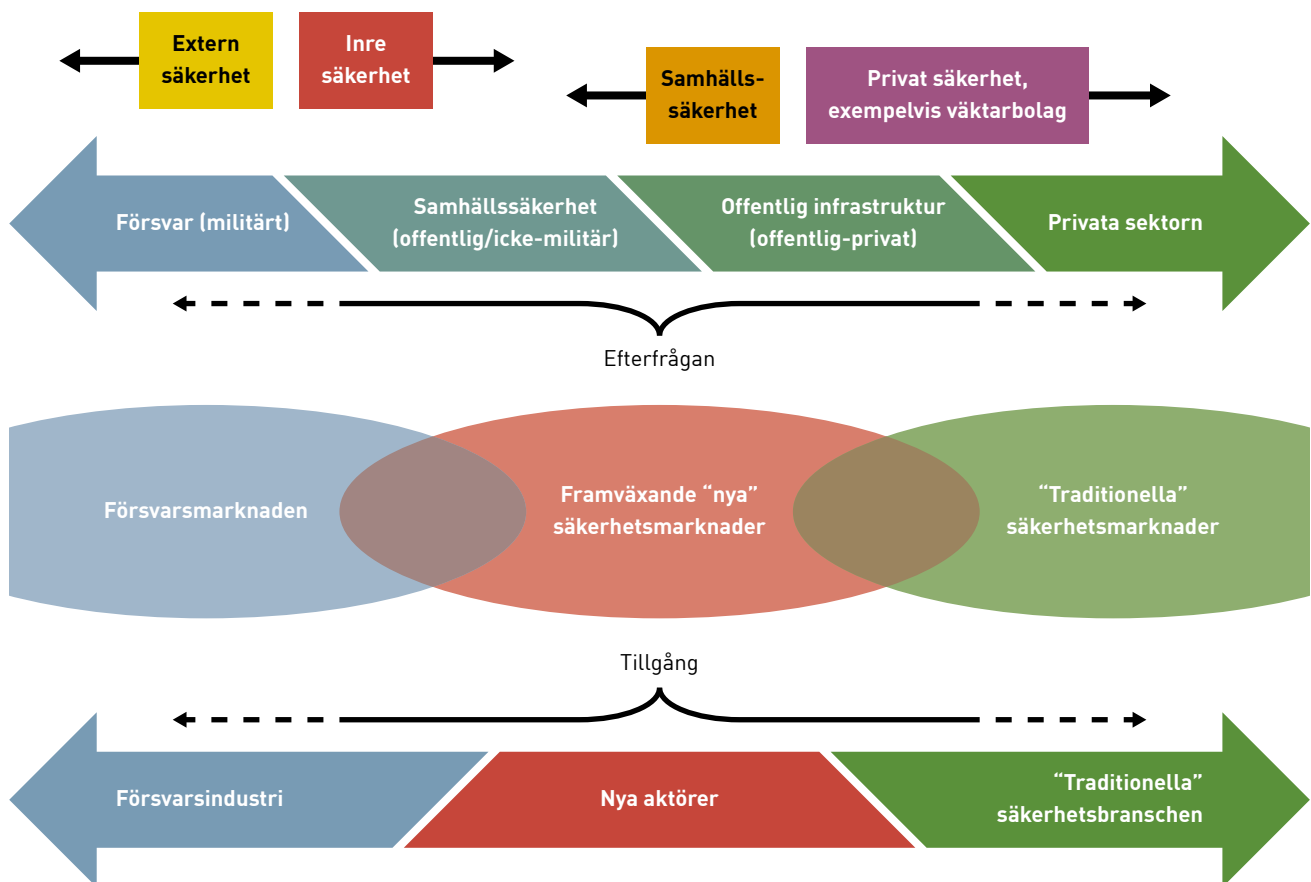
Extern säkerhet

Inre säkerhet

Samhälls-säkerhet

Privat säkerhet, exempelvis väktarbolag

Försvar (militärt)

Samhällssäkerhet (offentlig/icke-militär)

Offentlig infrastruktur (offentlig-privat)

Privata sektorn

Efterfrågan

Försvarsmarknaden

Framväxande "nya" säkerhetsmarknader

"Traditionella" säkerhetsmarknader

Tillgång

Försvarsindustri

Nya aktörer

"Traditionella" säkerhetsbranschen